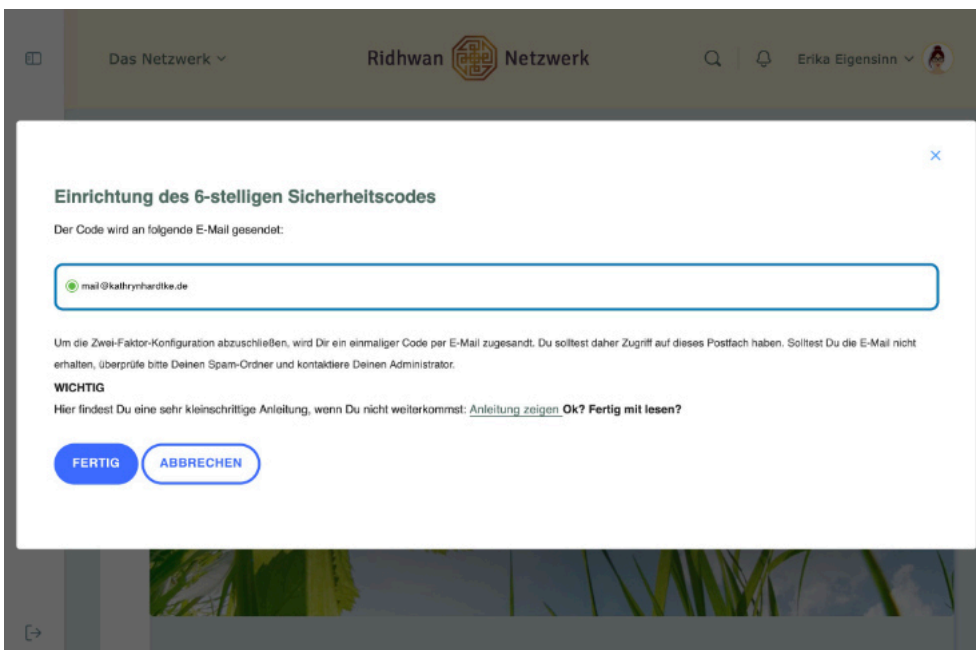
Das Netzwerk

Ridhwan Netzwerk

Erika Eigensinn

×

Einrichtung des 6-stelligen Sicherheitscodes

Der Code wird an folgende E-Mail gesendet:

mail@kathrynhardtke.de

Um die Zwei-Faktor-Konfiguration abzuschließen, wird Dir ein einmaliger Code per E-Mail zugesandt. Du solltest daher Zugriff auf dieses Postfach haben. Solltest Du die E-Mail nicht erhalten, überprüfe bitte Deinen Spam-Ordner und kontaktiere Deinen Administrator.

WICHTIG

Hier findest Du eine sehr kleinschrittige Anleitung, wenn Du nicht weiterkommst: Anleitung zeigen Ok? Fertig mit lesen?

FERTIG

ABBRECHEN